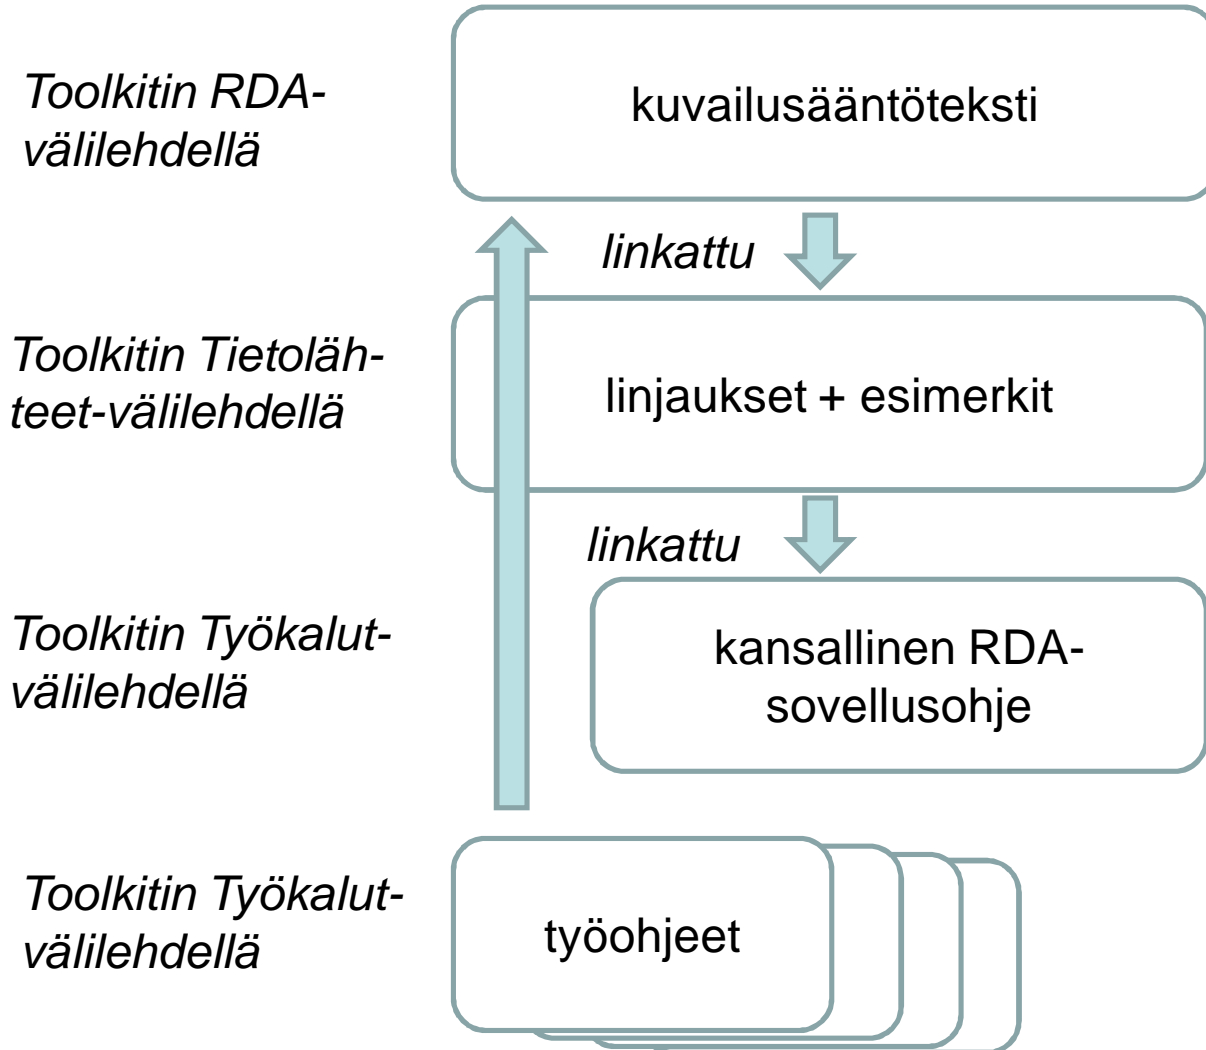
Toolkitin RDA-välilehdellä

kuvailusääntöteksti

linkattu

Toolkitin Tietolähteet-välilehdellä

linjaukset + esimerkit

linkattu

Toolkitin Työkalut-välilehdellä

kansallinen RDA-sovellusohje

Toolkitin Työkalut-välilehdellä

työohjeet